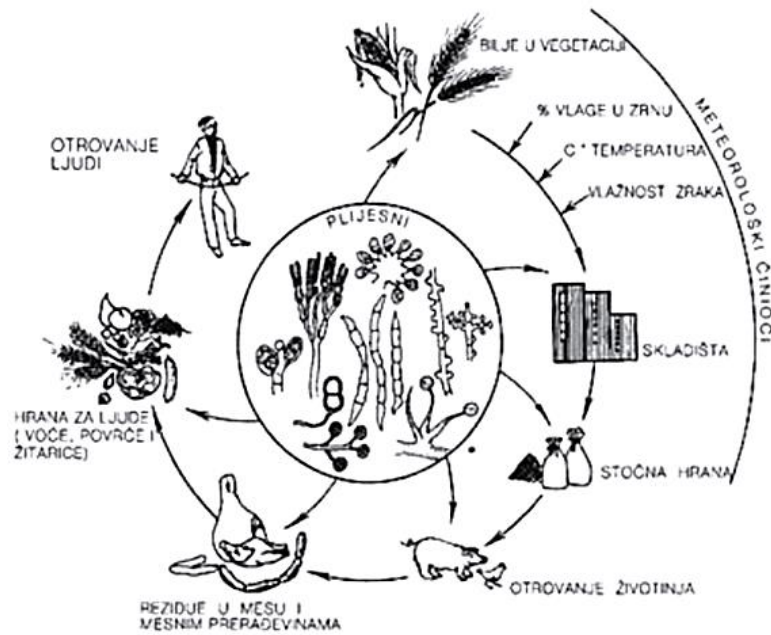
BILJE U VEGETACIJI

% VLAGE U ZRNU

C° TEMPERATURA

VLAŽNOST ZRAKA

METEOROLOŠKI ČINIOCI

OTROVANJE LJUDI

PLIJESNI

SKLADIŠTA

HRANA ZA LJUDE (VOĆE, POVRĆE I ŽITARICE)

STOČNA HRANA

OTROVANJE ŽIVOTINJA

REZIDUE U MESU I MESNIM PRERAĐEVINAMA